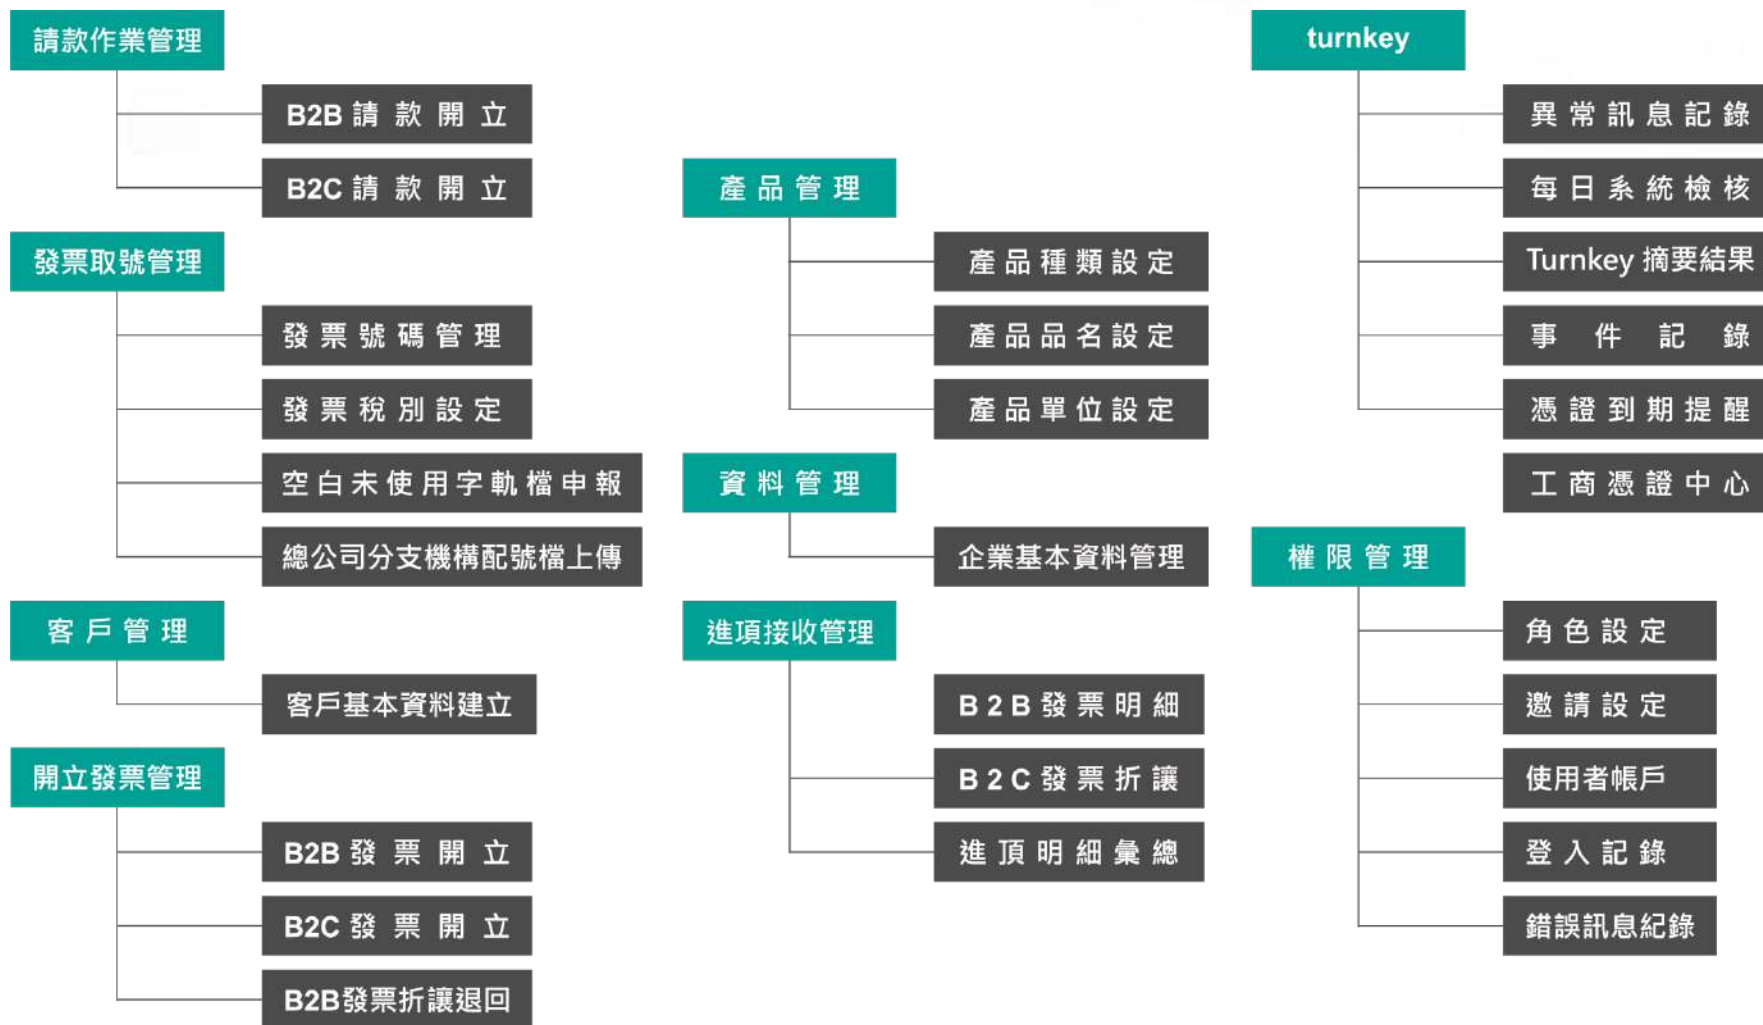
請款作業管理

B2B 請款開立

B2C 請款開立

發票取號管理

發票號碼管理

發票稅別設定

空白未使用字軌檔申報

總公司分支機構配號檔上傳

客戶管理

客戶基本資料建立

開立發票管理

B2B 發票開立

B2C 發票開立

B2B發票折讓退回

產品管理

產品種類設定

產品品名設定

產品單位設定

資料管理

企業基本資料管理

進項接收管理

B2B 發票明細

B2C 發票折讓

進頂明細彙總

turnkey

異常訊息記錄

每日系統檢核

Turnkey 摘要結果

事件記錄

憑證到期提醒

工商憑證中心

權限管理

角色設定

邀請設定

使用者帳戶

登入記錄

錯誤訊息紀錄